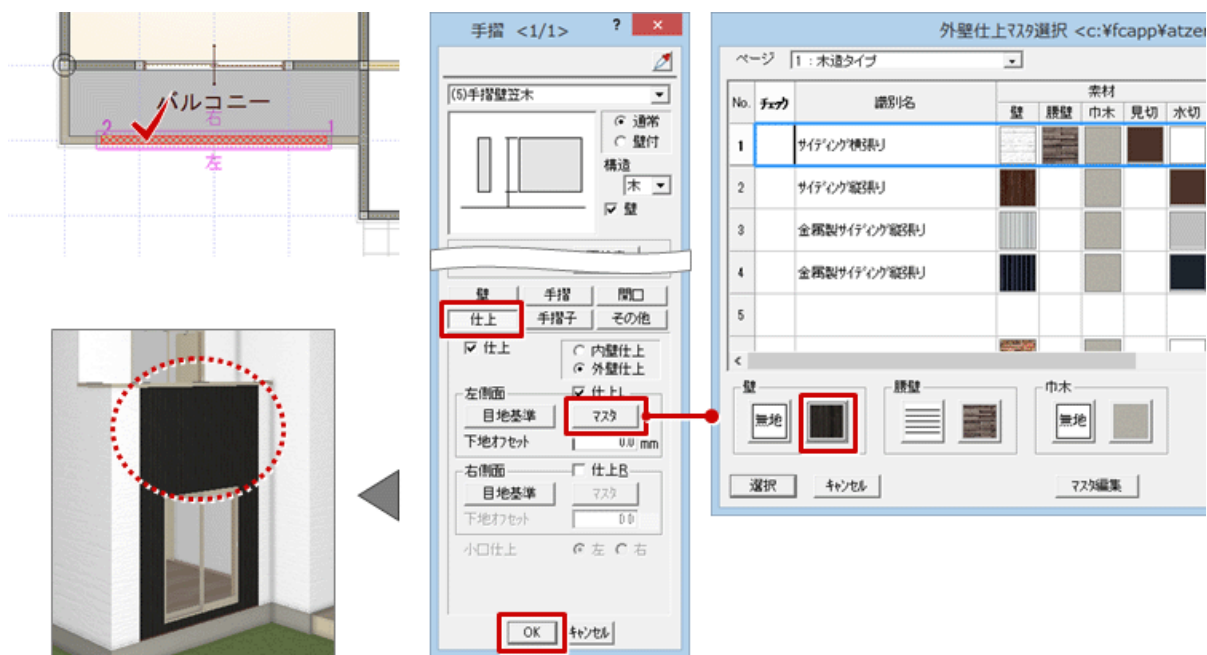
バルコニー
2
右
1
左

手摺 <1/1>
?
×
(5)手摺壁笠木
通常
壁付
構造
木
壁
壁
手摺
開口
仕上
手摺子
その他
仕上
内壁仕上
外壁仕上
左側面
仕上L
目地基準
マスタ
下地オフセット
0.0 mm
右側面
仕上R
目地基準
マスタ
下地オフセット
0.0
小口仕上
左
右
OK
キャンセル

外壁仕上マスタ選択 <c:¥fcapp¥atzer
ページ 1：木造タイプ

| No. | チェック | 識別名 | 壁 | 腰壁 | 巾木 | 見切 | 水切 |
|---|---|---|---|---|---|---|---|
| 1 | | サイディング横張り | | | | | |
| 2 | | サイディング縦張り | | | | | |
| 3 | | 金属製サイディング縦張り | | | | | |
| 4 | | 金属製サイディング縦張り | | | | | |
| 5 | | | | | | | |

素材
壁
無地
腰壁
巾木
無地
選択
キャンセル
マスタ編集